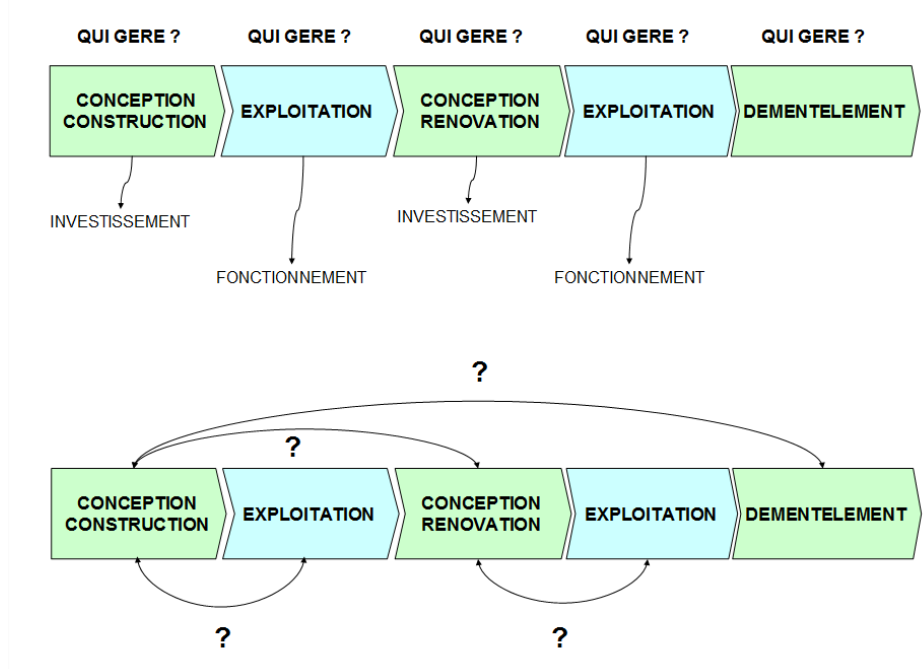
QUI GERE ? QUI GERE ? QUI GERE ? QUI GERE ? QUI GERE ?

CONCEPTION CONSTRUCTION

EXPLOITATION

CONCEPTION RENOVATION

EXPLOITATION

DEMENTELEMENT

INVESTISSEMENT

FONCTIONNEMENT

INVESTISSEMENT

FONCTIONNEMENT

?

?

CONCEPTION CONSTRUCTION

EXPLOITATION

CONCEPTION RENOVATION

EXPLOITATION

DEMENTELEMENT

?

?